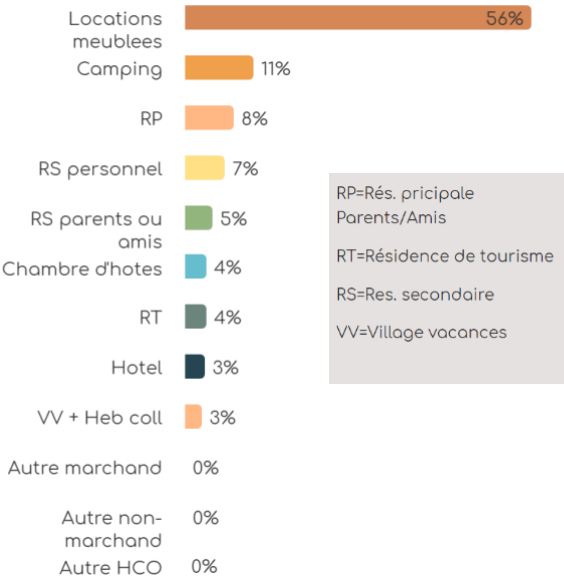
| Catégorie | % |
|---|---|
| Locations meublees | 56% |
| Camping | 11% |
| RP | 8% |
| RS personnel | 7% |
| RS parents ou amis | 5% |
| Chambre d'hotes | 4% |
| RT | 4% |
| Hotel | 3% |
| VV + Heb coll | 3% |
| Autre marchand | 0% |
| Autre non-marchand | 0% |
| Autre HCO | 0% |

RP=Rés. pricipale Parents/Amis

RT=Résidence de tourisme

RS=Res. secondaire

VV=Village vacances